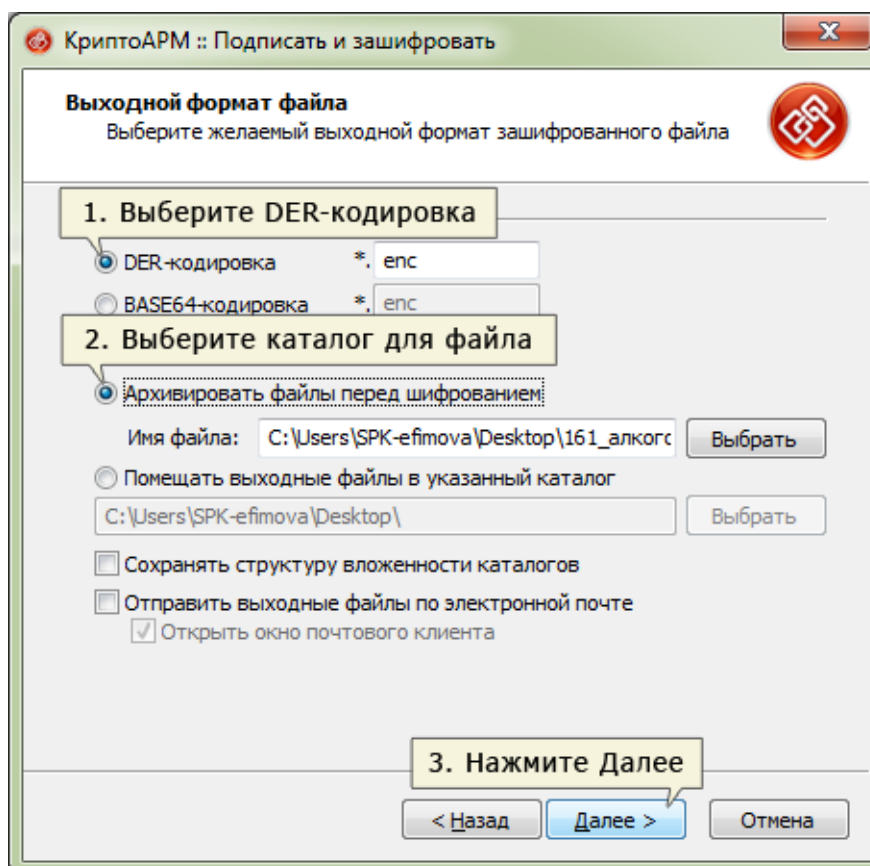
КриптоАРМ :: Подписать и зашифровать

Выходной формат файла
Выберите желаемый выходной формат зашифрованного файла

1. Выберите DER-кодировка

DER-кодировка *. enc

BASE64-кодировка *. enc

2. Выберите каталог для файла

Архивировать файлы перед шифрованием

Имя файла: C:\Users\SPK-efimova\Desktop\161_алкогс Выбрать

Помещать выходные файлы в указанный каталог

C:\Users\SPK-efimova\Desktop\ Выбрать

Сохранять структуру вложенности каталогов

Отправить выходные файлы по электронной почте

Открыть окно почтового клиента

3. Нажмите Далее

< Назад Далее > Отмена